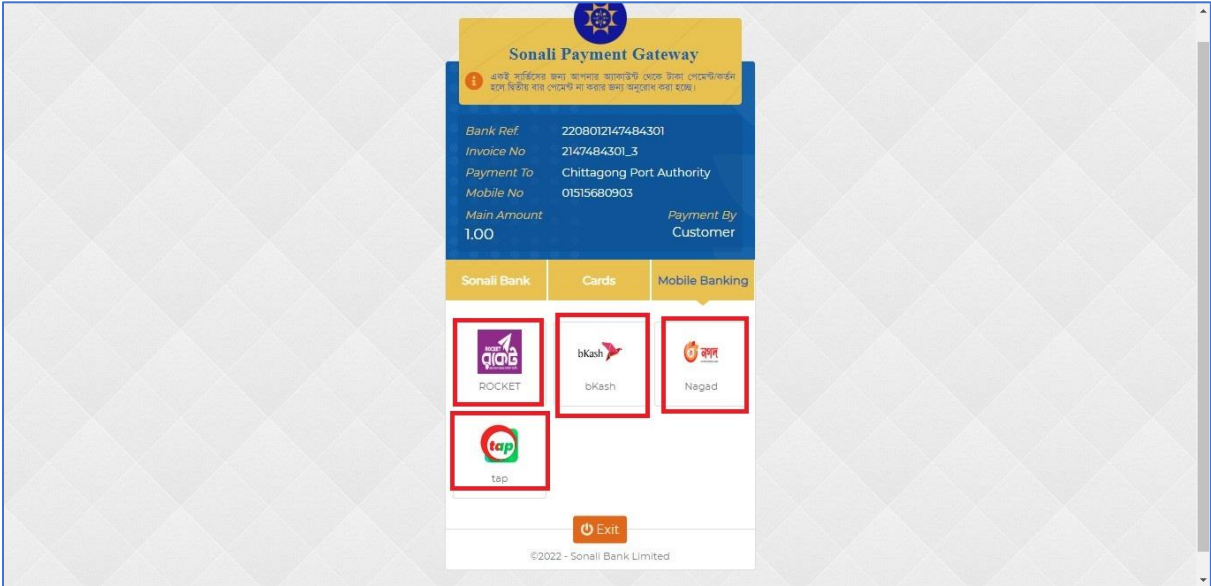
Sonali Payment Gateway

একই সার্ভিসের জন্য আপনার অ্যাকাউন্ট থেকে টাকা পেমেন্ট/কর্তন হলে দ্বিতীয় বার পেমেন্ট না করার জন্য অনুরোধ করা হচ্ছে।

Bank Ref. 2208012147484301
Invoice No 2147484301_3
Payment To Chittagong Port Authority
Mobile No 01515680903
Main Amount 1.00
Payment By Customer

Sonali Bank
Cards
Mobile Banking

ROCKET
রকেট
ROCKET

bKash
bKash

নগদ
Nagad

tap
tap

Exit

©2022 - Sonali Bank Limited